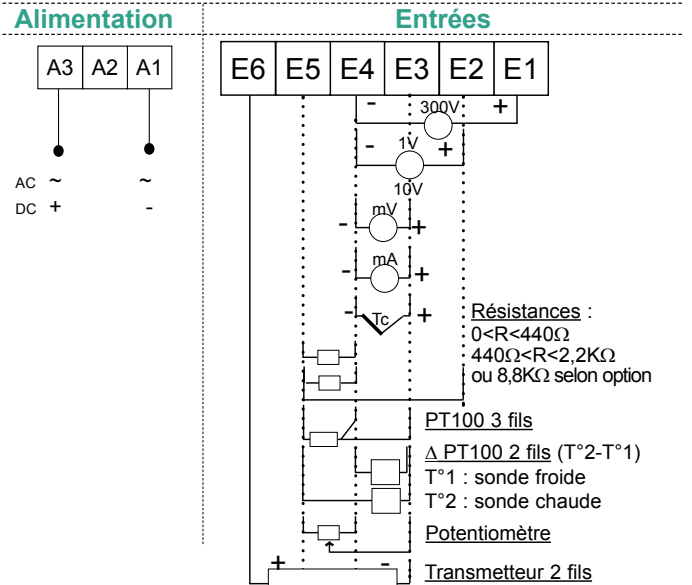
Alimentation

| A3 | A2 | A1 |
|---|---|---|

AC ~ ~
DC + -

Entrées

| E6 | E5 | E4 | E3 | E2 | E1 |
|---|---|---|---|---|---|

- 300V +
- 1V +
10V
- mV +
- mA +
- Tc +

Résistances :
0<R<440Ω
440Ω<R<2,2KΩ
ou 8,8KΩ selon option

PT100 3 fils

Δ PT100 2 fils (T°2-T°1)
T°1 : sonde froide
T°2 : sonde chaude

Potentiomètre

+ -
Transmetteur 2 fils